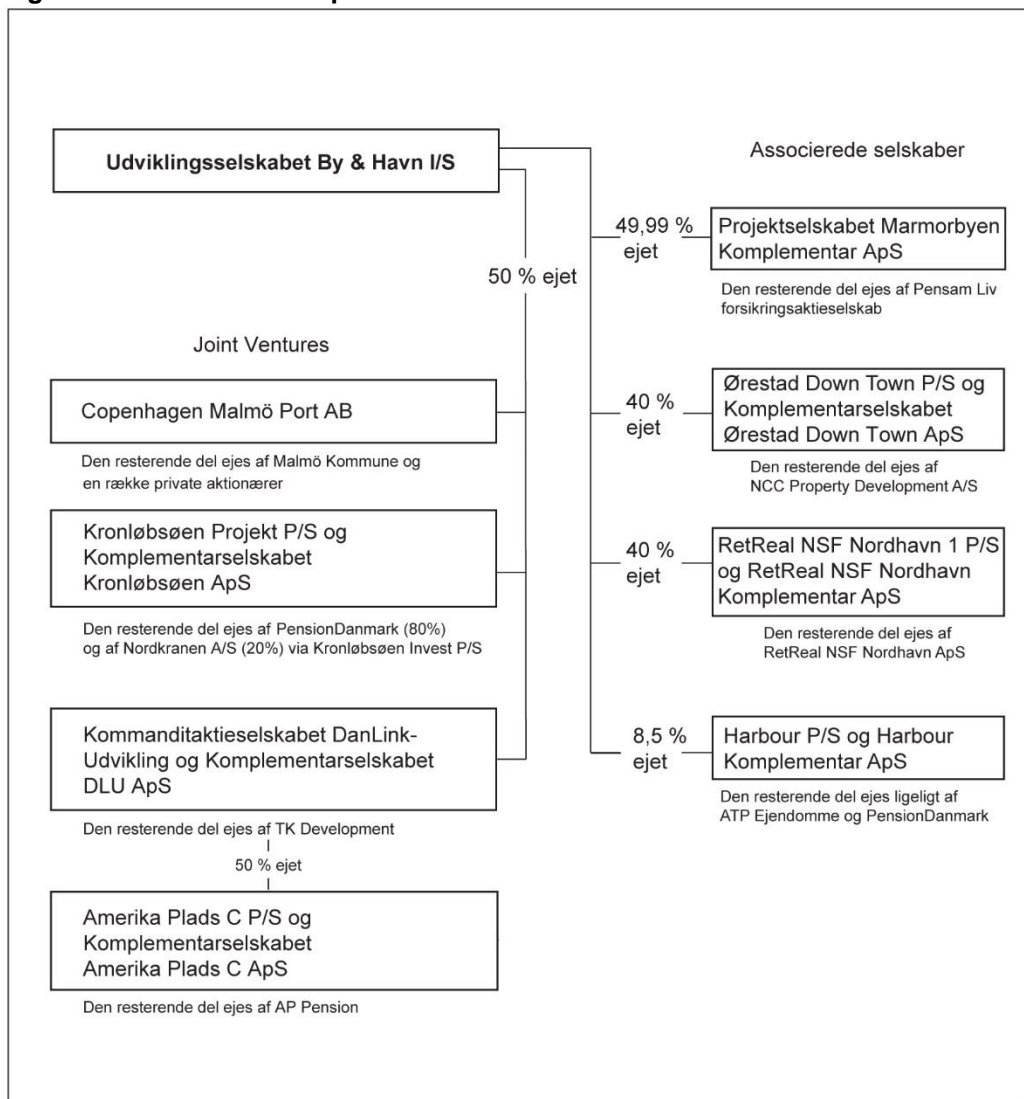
Udviklingsselskabet By & Havn I/S

Associerede selskaber

49,99 % ejet

Projektselskabet Marmorbyen Komplementar ApS

Den resterende del ejes af Pensam Liv forsikringsaktieselskab

50 % ejet

Joint Ventures

Copenhagen Malmö Port AB

Den resterende del ejes af Malmö Kommune og en række private aktionærer

40 % ejet

Ørestad Down Town P/S og Komplementarselskabet Ørestad Down Town ApS

Den resterende del ejes af NCC Property Development A/S

Kronløbsøen Projekt P/S og Komplementarselskabet Kronløbsøen ApS

Den resterende del ejes af PensionDanmark (80%) og af Nordkranen A/S (20%) via Kronløbsøen Invest P/S

40 % ejet

RetReal NSF Nordhavn 1 P/S og RetReal NSF Nordhavn Komplementar ApS

Den resterende del ejes af RetReal NSF Nordhavn ApS

Kommanditaktieselskabet DanLink-Udvikling og Komplementarselskabet DLU ApS

8,5 % ejet

Harbour P/S og Harbour Komplementar ApS

Den resterende del ejes ligeligt af ATP Ejendomme og PensionDanmark

Den resterende del ejes af TK Development

50 % ejet

Amerika Plads C P/S og Komplementarselskabet Amerika Plads C ApS

Den resterende del ejes af AP Pension